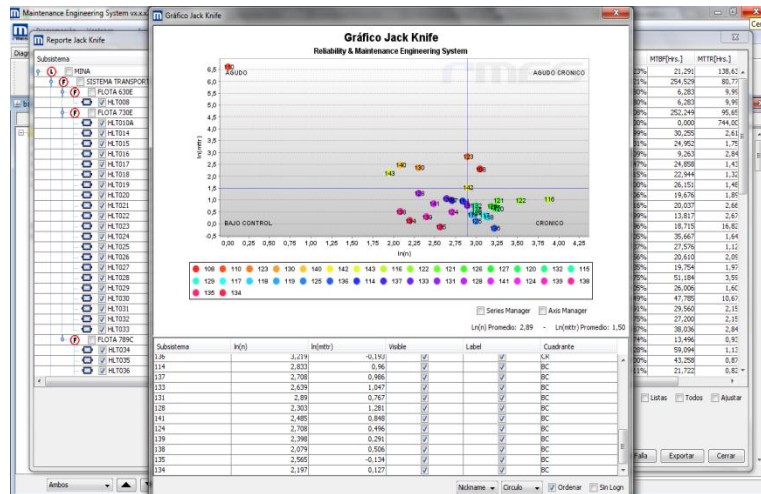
Maintenance Engineering System vx.x.x
Reporte Jack Knife
Subsistema
MINA
SISTEMA TRANSPORT
FLOTA 630E
HLT008
FLOTA 730E
HLT010A
HLT014
HLT015
HLT016
HLT017
HLT018
HLT019
HLT020
HLT021
HLT022
HLT023
HLT024
HLT025
HLT026
HLT027
HLT028
HLT029
HLT030
HLT031
HLT032
HLT033
FLOTA 789C
HLT034
HLT035
HLT036
Ambos

Gráfico Jack Knife
Gráfico Jack Knife
Reliability & Maintenance Engineering System
AGUDO
AGUDO CRONICO
BAJO CONTROL
CRONICO
ln(mttr)
ln(n)
6,5 6,0 5,5 5,0 4,5 4,0 3,5 3,0 2,5 2,0 1,5 1,0 0,5 0,0 -0,5
0,00 0,25 0,50 0,75 1,00 1,25 1,50 1,75 2,00 2,25 2,50 2,75 3,00 3,25 3,50 3,75 4,00 4,25
108 110 123 130 140 142 143 116 122 121 126 127 120 132 115 129 117 118 119 125 136 114 137 133 131 128 141 124 139 138 135 134
Series Manager
Axis Manager
Ln(n) Promedio: 2,89 - Ln(mttr) Promedio: 1,50

| Subsistema | ln(n) | ln(mttr) | Visible | Label | Cuadrante |
|---|---|---|---|---|---|
| 136 | 3,219 | -0,193 | ☑ | ☑ | CR |
| 114 | 2,833 | 0,96 | ☑ | ☑ | BC |
| 137 | 2,708 | 0,986 | ☑ | ☑ | BC |
| 133 | 2,639 | 1,047 | ☑ | ☑ | BC |
| 131 | 2,89 | 0,767 | ☑ | ☑ | BC |
| 128 | 2,303 | 1,281 | ☑ | ☑ | BC |
| 141 | 2,485 | 0,848 | ☑ | ☑ | BC |
| 124 | 2,708 | 0,496 | ☑ | ☑ | BC |
| 139 | 2,398 | 0,291 | ☑ | ☑ | BC |
| 138 | 2,079 | 0,506 | ☑ | ☑ | BC |
| 135 | 2,565 | -0,134 | ☑ | ☑ | BC |
| 134 | 2,197 | 0,127 | ☑ | ☑ | BC |

Nickname Circulo Ordenar Sin Logn

| MTBF[Hrs.] | MTTR[Hrs.] |
|---|---|
| 21,291 | 138,63 |
| 254,529 | 80,77 |
| 6,283 | 9,99 |
| 6,283 | 9,99 |
| 252,249 | 95,65 |
| 0,000 | 744,00 |
| 30,255 | 2,61 |
| 24,952 | 1,75 |
| 9,263 | 2,84 |
| 24,858 | 1,43 |
| 22,944 | 1,32 |
| 26,151 | 1,48 |
| 19,676 | 1,89 |
| 20,037 | 2,66 |
| 13,817 | 2,67 |
| 18,715 | 16,82 |
| 35,667 | 1,64 |
| 27,576 | 1,12 |
| 20,610 | 2,09 |
| 19,754 | 1,97 |
| 51,184 | 3,59 |
| 26,006 | 1,60 |
| 47,785 | 10,67 |
| 29,560 | 2,15 |
| 27,200 | 2,15 |
| 38,036 | 2,84 |
| 13,496 | 0,93 |
| 59,094 | 1,13 |
| 43,258 | 0,87 |
| 21,722 | 0,82 |

Listas Todos Ajustar
Falla Exportar Cerrar